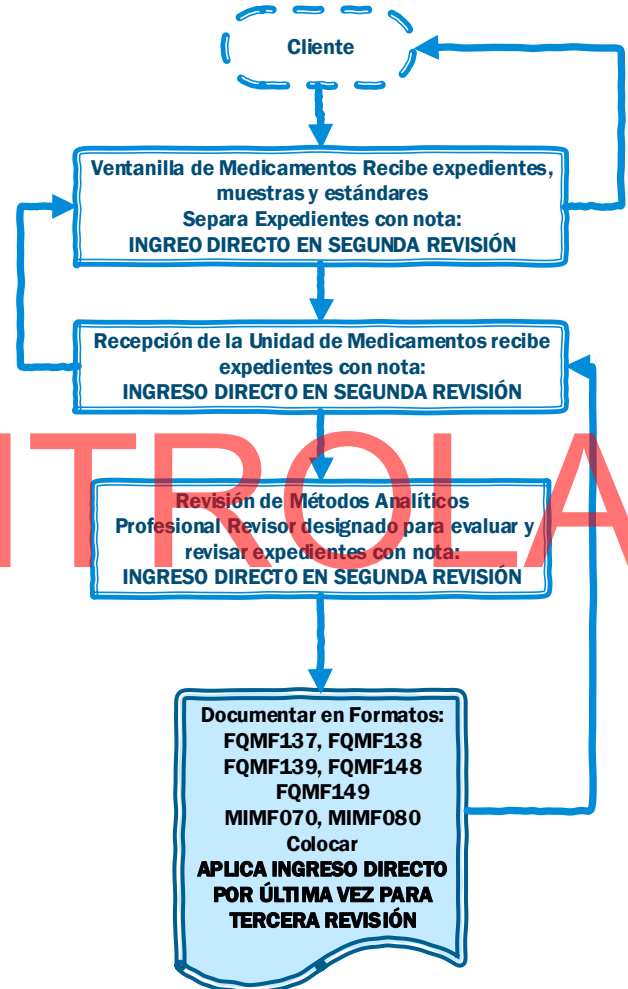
Cliente

Ventanilla de Medicamentos Recibe expedientes, muestras y estándares
Separa Expedientes con nota:
INGREO DIRECTO EN SEGUNDA REVISIÓN

Recepción de la Unidad de Medicamentos recibe expedientes con nota:
INGRESO DIRECTO EN SEGUNDA REVISIÓN

ITROLA

Revisión de Métodos Analíticos
Profesional Revisor designado para evaluar y revisar expedientes con nota:
INGRESO DIRECTO EN SEGUNDA REVISIÓN

Documentar en Formatos:
FQMF137, FQMF138
FQMF139, FQMF148
FQMF149
MIMF070, MIMF080
Colocar
APLICA INGRESO DIRECTO POR ÚLTIMA VEZ PARA TERCERA REVISIÓN